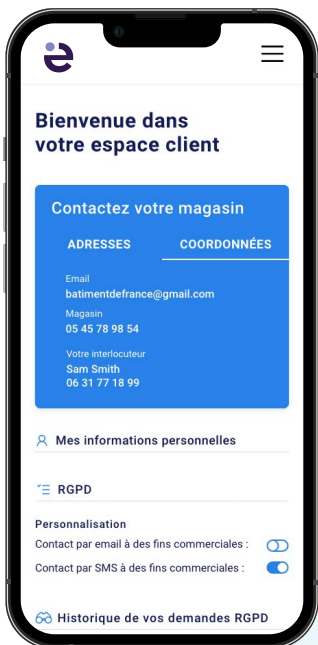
Bienvenue dans votre espace client

Contactez votre magasin

ADRESSES

COORDONNÉES

Email
batimentdefrance@gmail.com

Magasin
05 45 78 98 54

Votre interlocuteur
Sam Smith
06 31 77 18 99

Mes informations personnelles

RGPD

Personnalisation

Contact par email à des fins commerciales :

Contact par SMS à des fins commerciales :

Historique de vos demandes RGPD